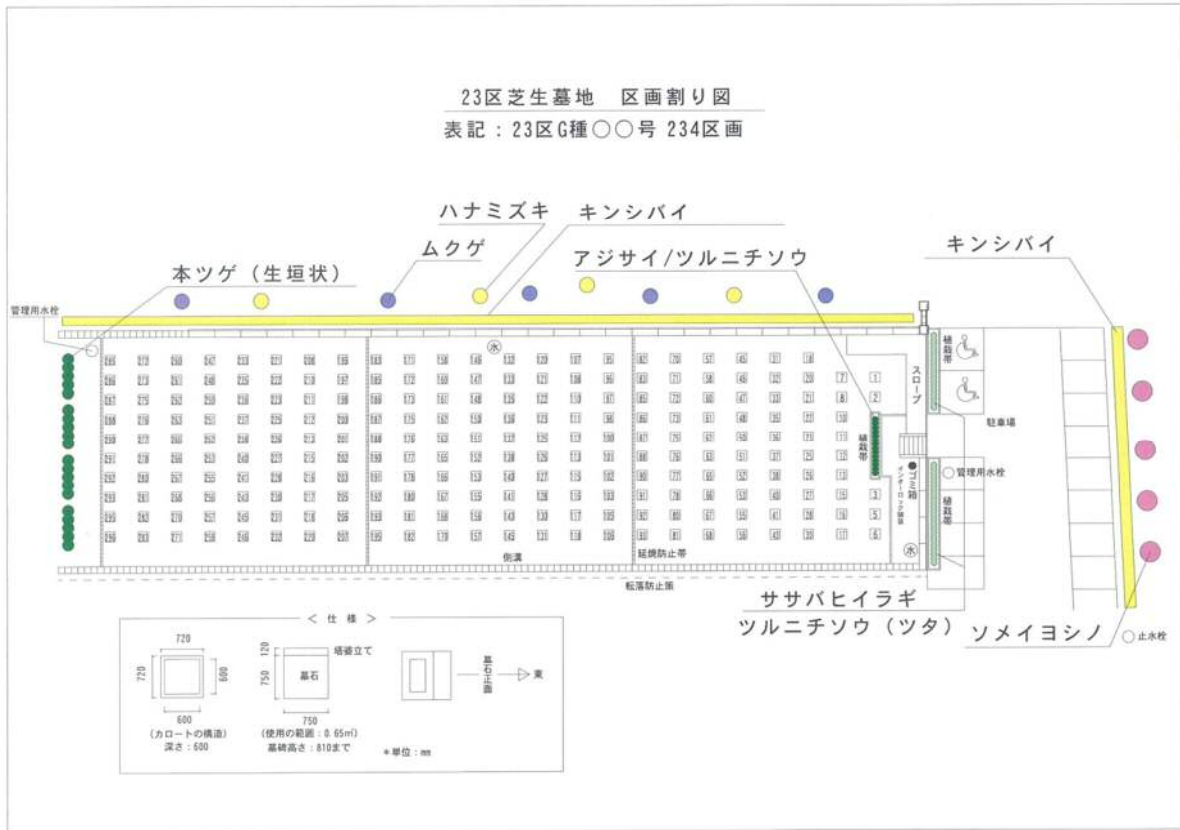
23区芝生墓地　区画割り図
表記：23区G種○○号 234区画

ハナミズキ
キンシバイ
ムクゲ
アジサイ/ツルニチソウ
本ツゲ（生垣状）
キンシバイ

管理用水栓
水
スロープ
植栽帯
駐車場
ゴミ箱
インターロック舗装
管理用水栓
植栽帯
水
側溝
延焼防止帯
転落防止柵

ササバヒイラギ
ツルニチソウ（ツタ）
ソメイヨシノ
止水栓

＜仕様＞
720
720
600
600
（カロートの構造）
深さ：600
120
750
塔婆立て
墓石
750
（使用の範囲：0.65㎡）
墓碑高さ：810まで
墓石正面
東
＊単位：mm